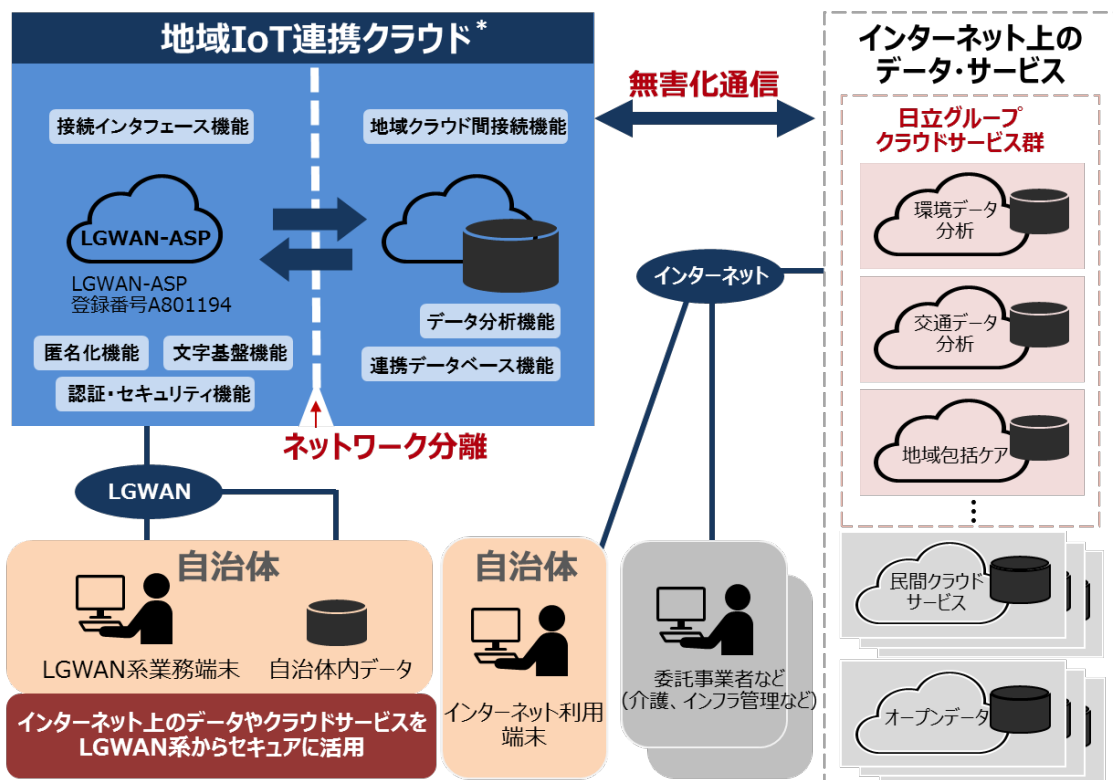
地域IoT連携クラウド*

接続インタフェース機能

地域クラウド間接続機能

LGWAN-ASP

LGWAN-ASP
登録番号A801194

データ分析機能

匿名化機能

文字基盤機能

連携データベース機能

認証・セキュリティ機能

ネットワーク分離

無害化通信

インターネット上のデータ・サービス

日立グループクラウドサービス群

環境データ分析

交通データ分析

地域包括ケア

⋮

民間クラウドサービス

オープンデータ

インターネット

LGWAN

自治体

LGWAN系業務端末

自治体内データ

インターネット上のデータやクラウドサービスをLGWAN系からセキュアに活用

自治体

インターネット利用端末

委託事業者など
(介護、インフラ管理など)